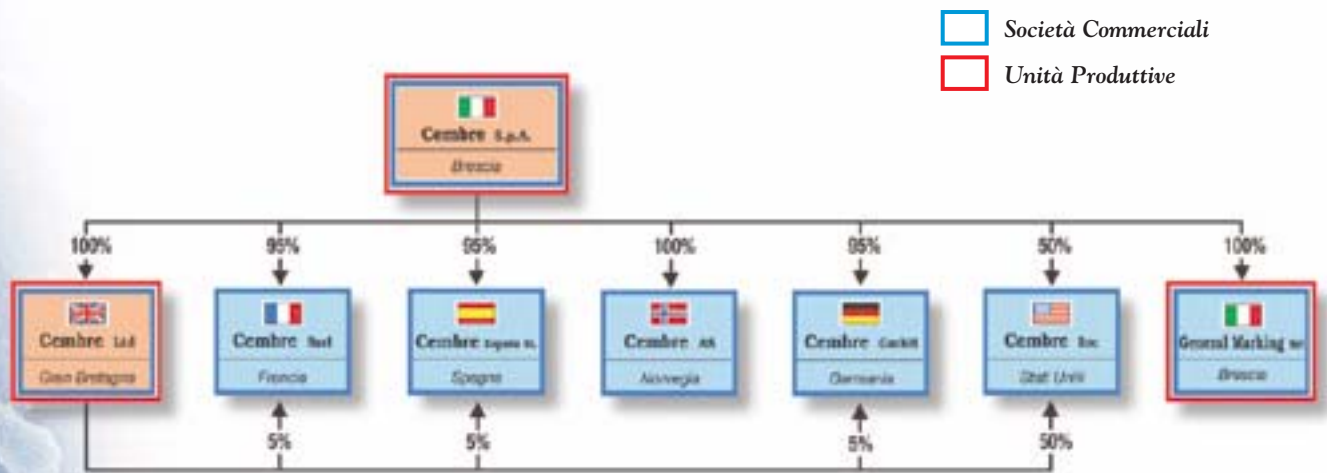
Società Commerciali
Unità Produttive

Cembre S.p.A.
Brescia

100%
95%
95%
100%
95%
50%
100%

Cembre Ltd
Gran Bretagna

Cembre Sarl
Francia

Cembre España SL
Spagna

Cembre AS
Norvegia

Cembre GmbH
Germania

Cembre Inc.
Stati Uniti

General Marking Srl
Brescia

5%
5%
5%
50%